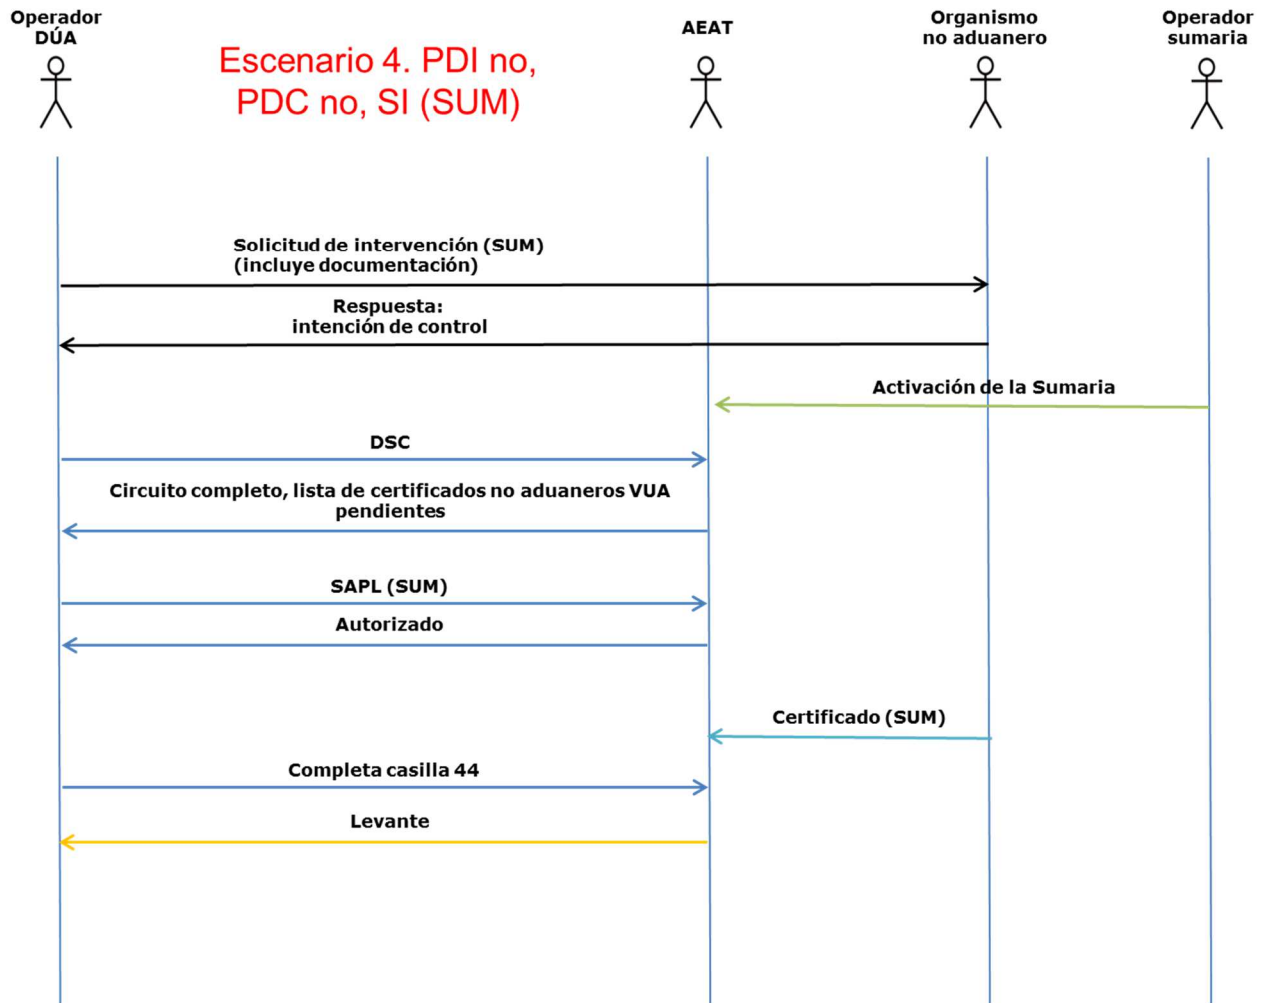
Operador DÚA

Escenario 4. PDI no, PDC no, SI (SUM)

AEAT

Organismo no aduanero

Operador sumaria

Solicitud de intervención (SUM) (incluye documentación)

Respuesta: intención de control

Activación de la Sumaria

DSC

Circuito completo, lista de certificados no aduaneros VUA pendientes

SAPL (SUM)

Autorizado

Certificado (SUM)

Completa casilla 44

Levante